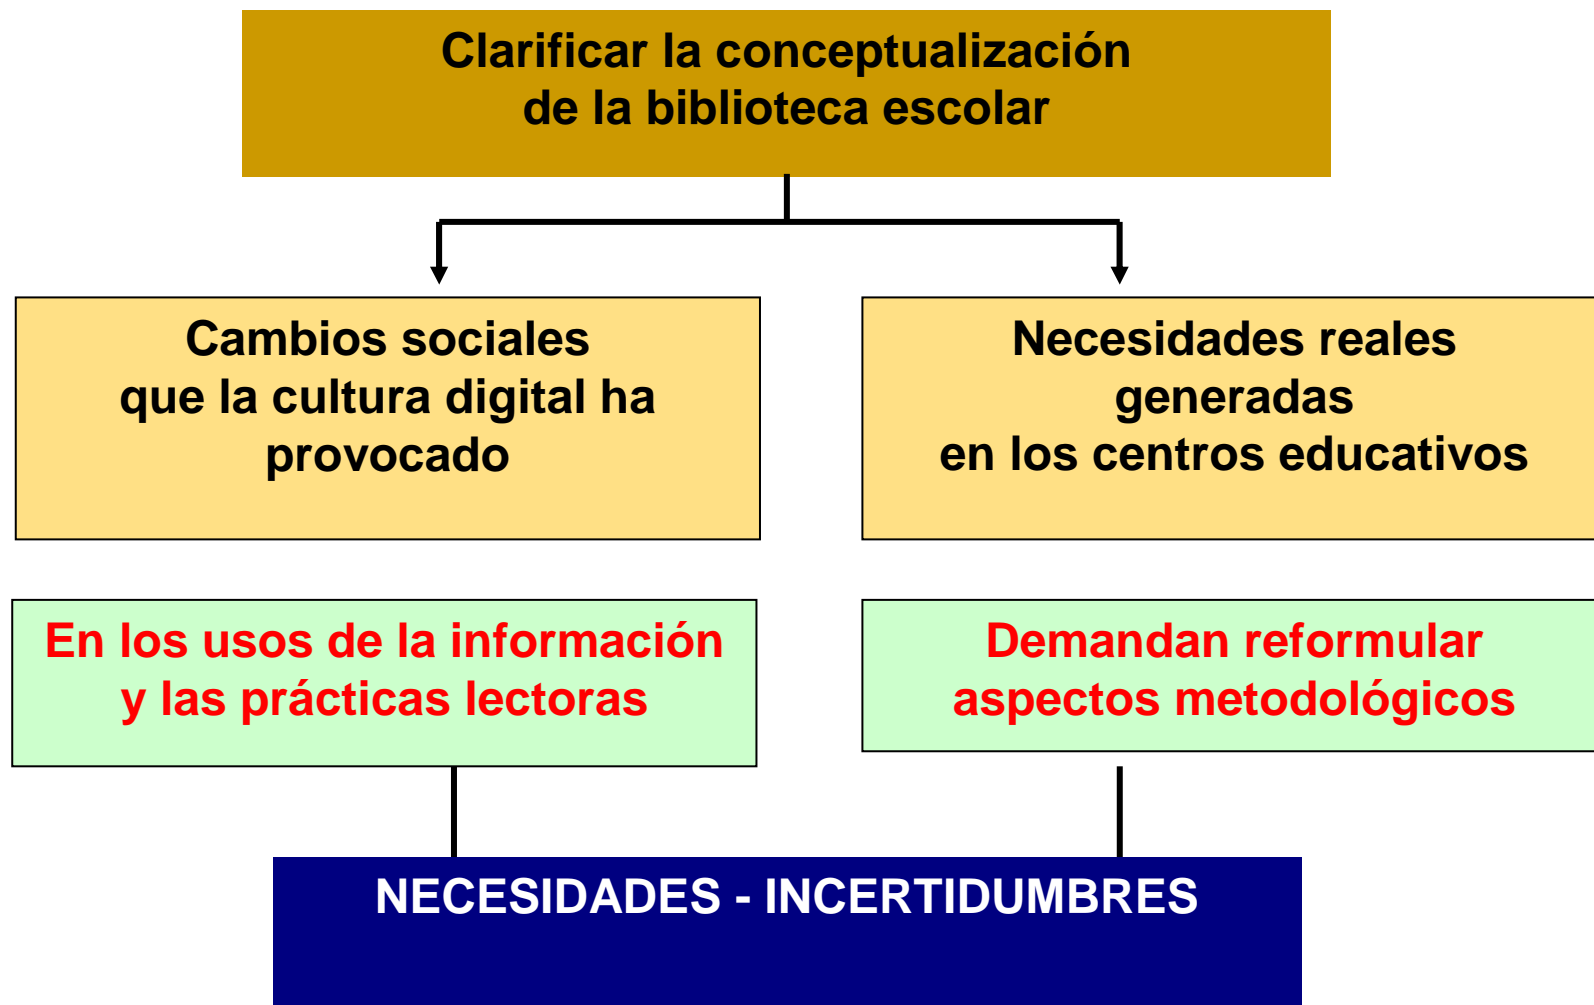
Clarificar la conceptualización de la biblioteca escolar

Cambios sociales que la cultura digital ha provocado

Necesidades reales generadas en los centros educativos

En los usos de la información y las prácticas lectoras

Demandan reformular aspectos metodológicos

NECESIDADES - INCERTIDUMBRES